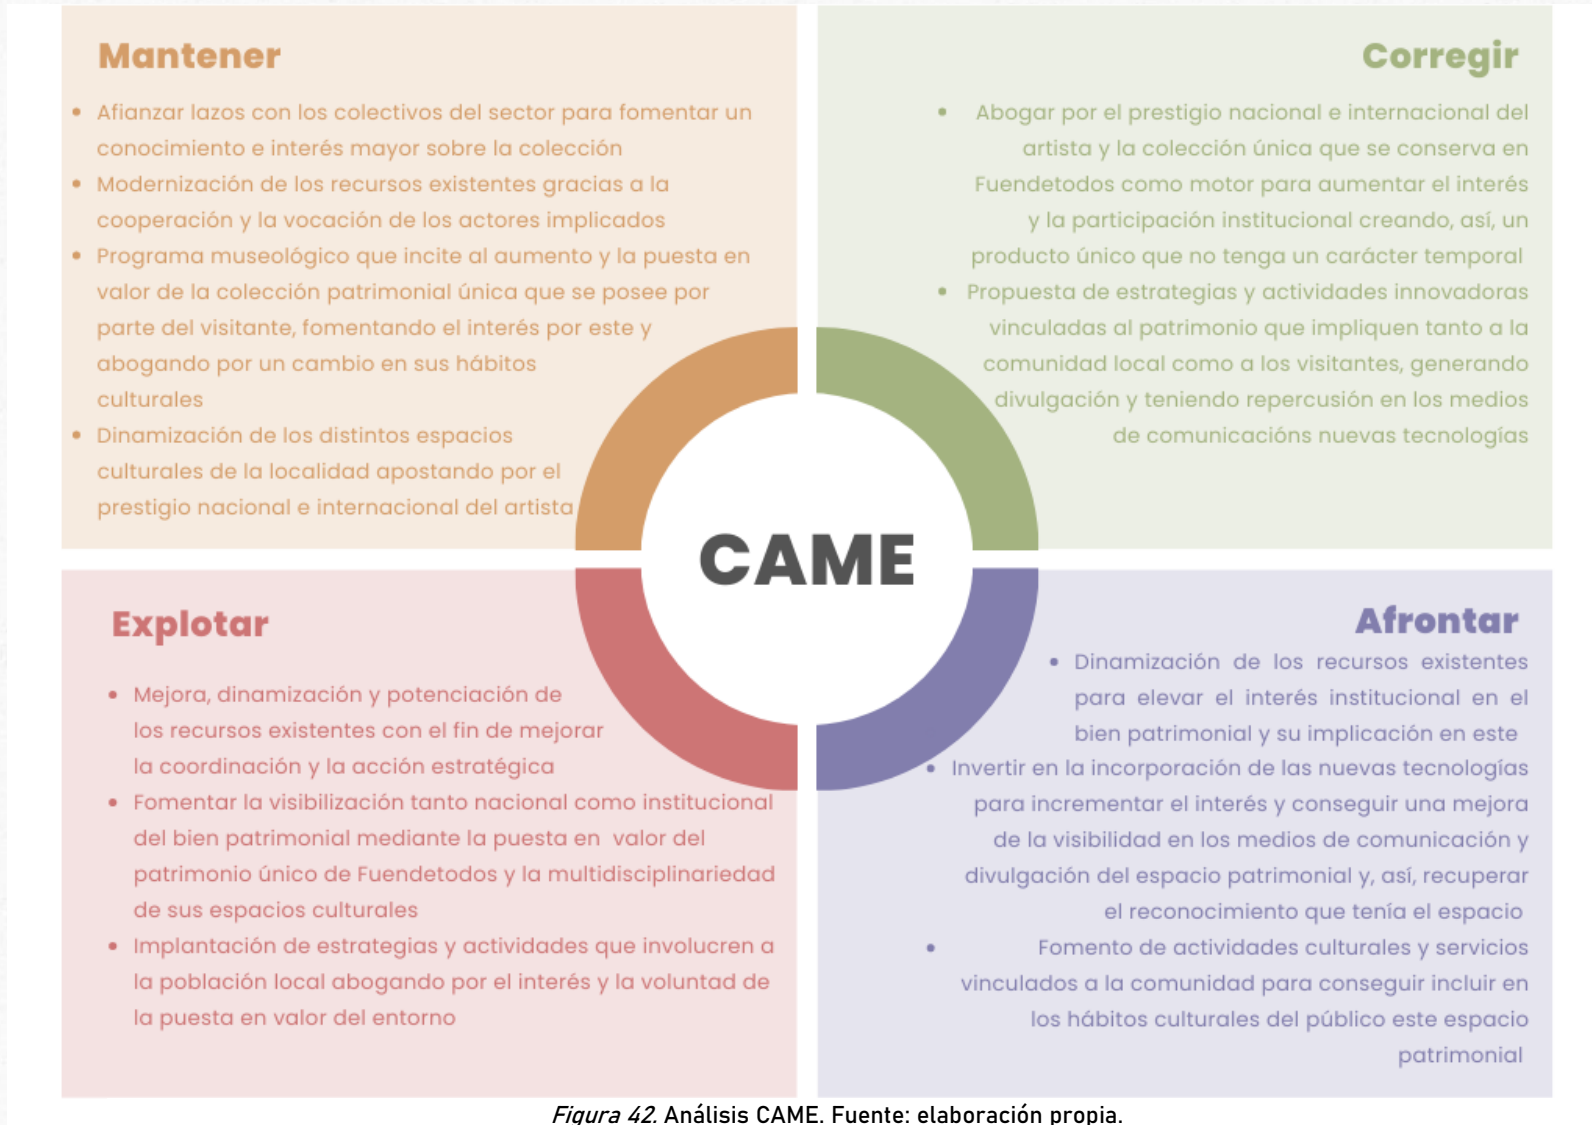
Mantener

- Afianzar lazos con los colectivos del sector para fomentar un conocimiento e interés mayor sobre la colección
- Modernización de los recursos existentes gracias a la cooperación y la vocación de los actores implicados
- Programa museológico que incite al aumento y la puesta en valor de la colección patrimonial única que se posee por parte del visitante, fomentando el interés por este y abogando por un cambio en sus hábitos culturales
- Dinamización de los distintos espacios culturales de la localidad apostando por el prestigio nacional e internacional del artista

Corregir

- Abogar por el prestigio nacional e internacional del artista y la colección única que se conserva en Fuendetodos como motor para aumentar el interés y la participación institucional creando, así, un producto único que no tenga un carácter temporal
- Propuesta de estrategias y actividades innovadoras vinculadas al patrimonio que impliquen tanto a la comunidad local como a los visitantes, generando divulgación y teniendo repercusión en los medios de comunicacións nuevas tecnologías

CAME

Explotar

- Mejora, dinamización y potenciación de los recursos existentes con el fin de mejorar la coordinación y la acción estratégica
- Fomentar la visibilización tanto nacional como institucional del bien patrimonial mediante la puesta en valor del patrimonio único de Fuendetodos y la multidisciplinariedad de sus espacios culturales
- Implantación de estrategias y actividades que involucren a la población local abogando por el interés y la voluntad de la puesta en valor del entorno

Afrontar

- Dinamización de los recursos existentes para elevar el interés institucional en el bien patrimonial y su implicación en este
- Invertir en la incorporación de las nuevas tecnologías para incrementar el interés y conseguir una mejora de la visibilidad en los medios de comunicación y divulgación del espacio patrimonial y, así, recuperar el reconocimiento que tenía el espacio
- Fomento de actividades culturales y servicios vinculados a la comunidad para conseguir incluir en los hábitos culturales del público este espacio patrimonial

Figura 42. Análisis CAME. Fuente: elaboración propia.